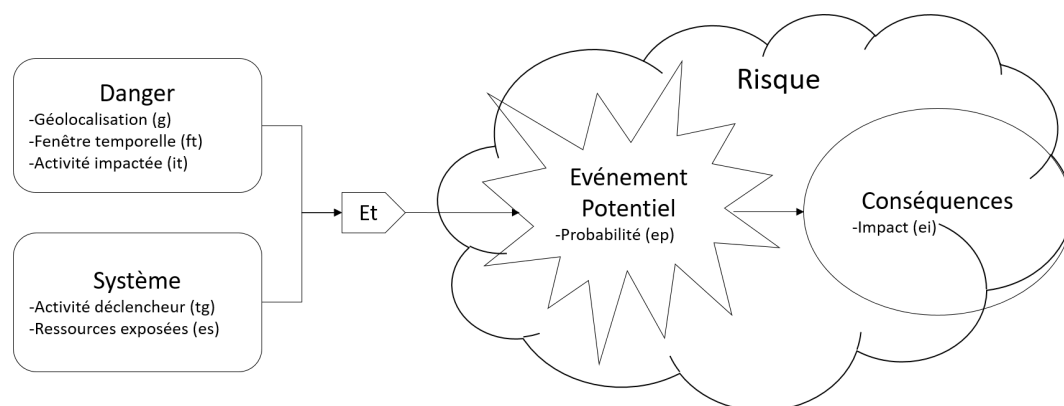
Danger
-Géolocalisation (g)
-Fenêtre temporelle (ft)
-Activité impactée (it)

Système
-Activité déclencheur (tg)
-Ressources exposées (es)

Et

Risque

Evénement Potentiel
-Probabilité (ep)

Conséquences
-Impact (ei)